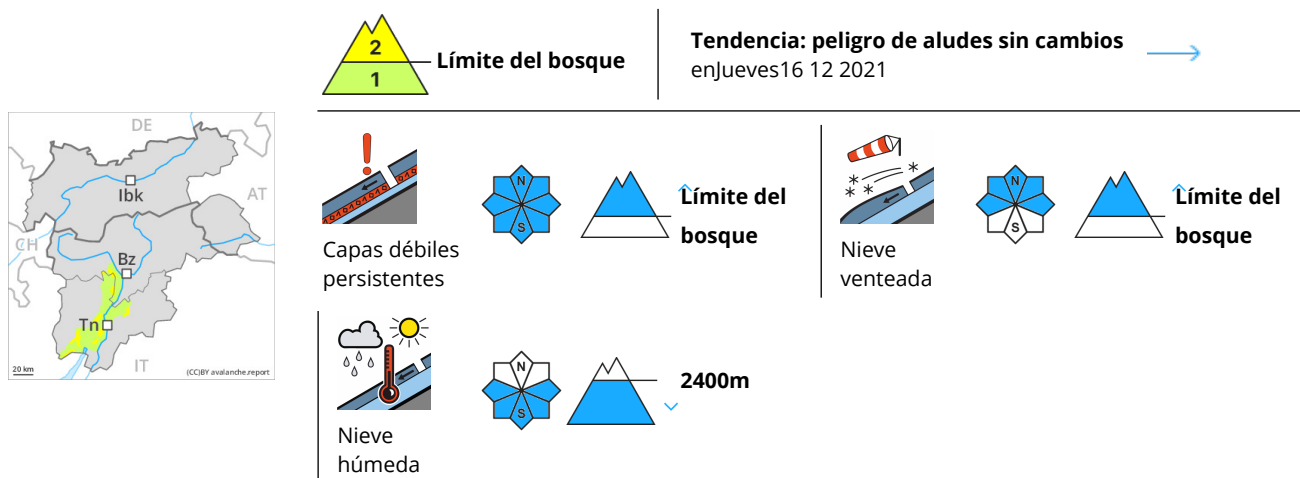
2
1
Límite del bosque

Tendencia: peligro de aludes sin cambios
enJueves16 12 2021

DE
AT
CH
IT
Ibk
Bz
Tn
20 km
(CC)BY avalanche.report

Capas débiles persistentes
N
S
Límite del bosque

Nieve venteada
N
S
Límite del bosque

Nieve húmeda
N
S
2400m